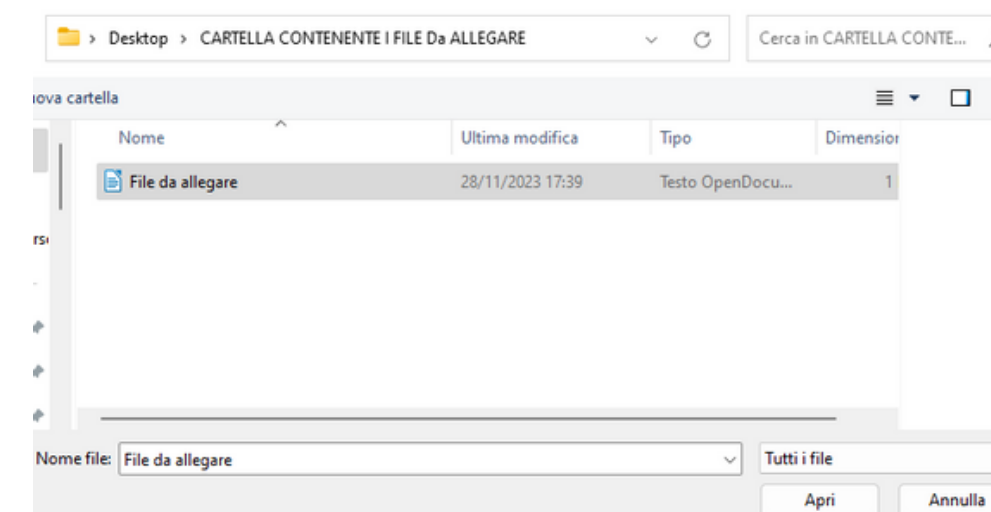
> Desktop > CARTELLA CONTENENTE I FILE Da ALLEGARE

Cerca in CARTELLA CONTE...

ova cartella

| Nome | Ultima modifica | Tipo | Dimension |
|---|---|---|---|
| File da allegare | 28/11/2023 17:39 | Testo OpenDocu... | 1 |

rs

Nome file: File da allegare

Tutti i file

Apri

Annulla